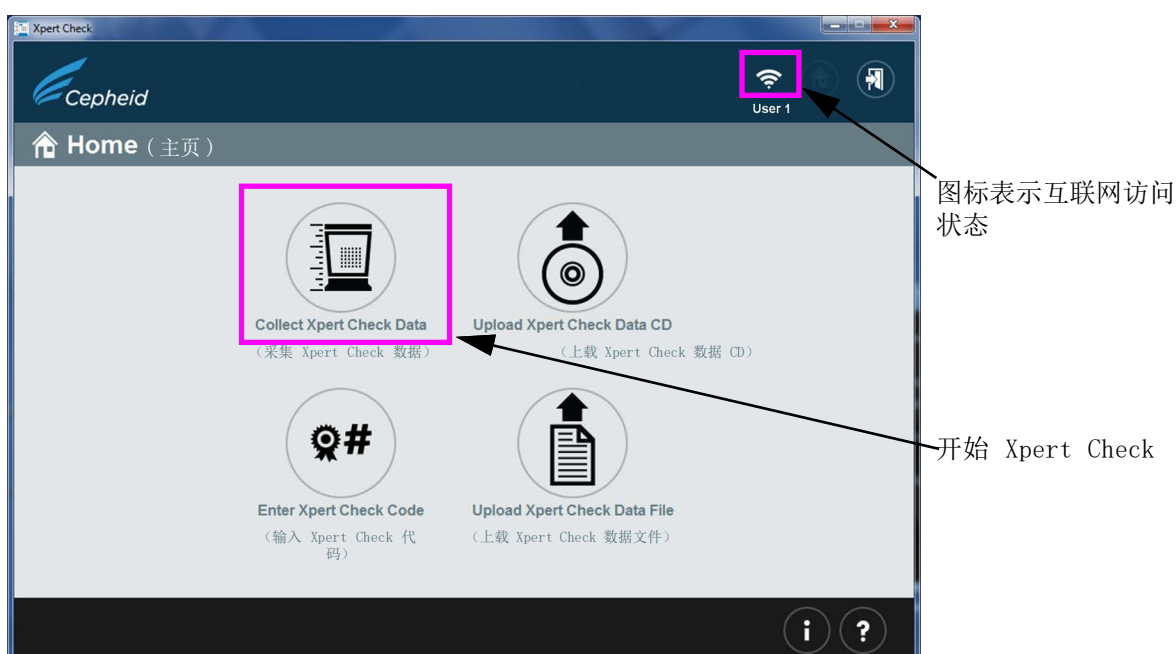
Xpert Check

Cepheid

User 1

图标表示互联网访问状态

Home（主页）

Collect Xpert Check Data
（采集 Xpert Check 数据）

Upload Xpert Check Data CD
（上载 Xpert Check 数据 CD）

开始 Xpert Check

Enter Xpert Check Code
（输入 Xpert Check 代码）

Upload Xpert Check Data File
（上载 Xpert Check 数据文件）